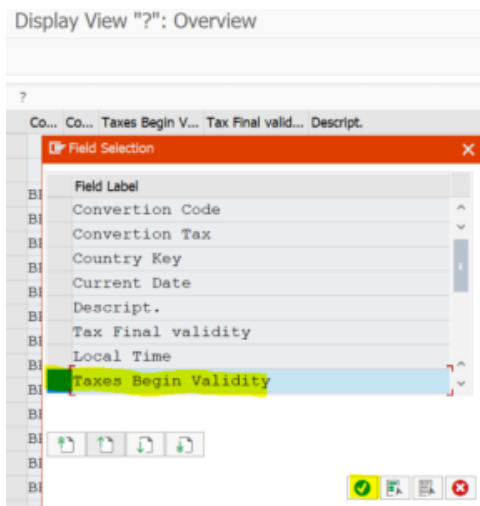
Display View "?": Overview

?

| Co... | Co... | Taxes Begin V... | Tax Final valid... | Descript. |
|---|---|---|---|---|

Field Selection

Field Label
Convertion Code
Convertion Tax
Country Key
Current Date
Descript.
Tax Final validity
Local Time
Taxes Begin Validity

BI
BI
BI
BI
BI
BI
BI
BI
BI
BI
BI
BI
BI